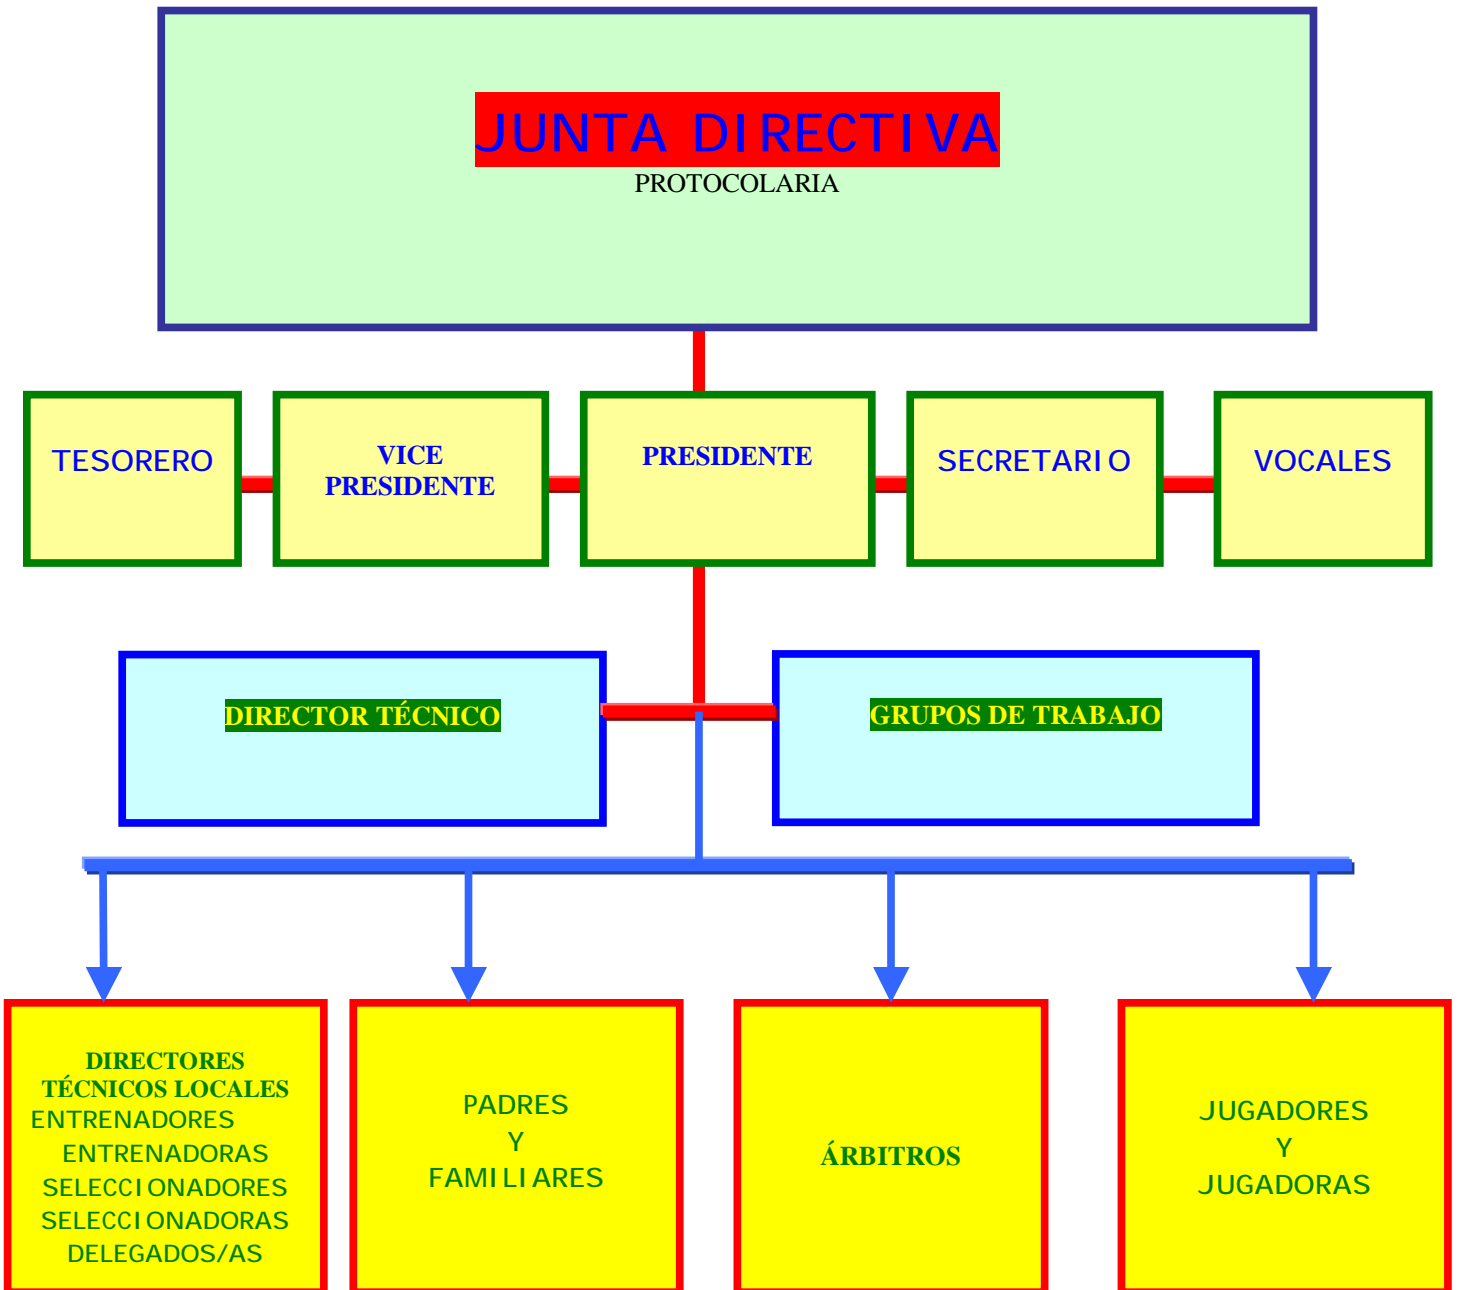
JUNTA DIRECTIVA
PROTOCOLARIA

TESORERO

VICE PRESIDENTE

PRESIDENTE

SECRETARIO

VOCALES

DIRECTOR TÉCNICO

GRUPOS DE TRABAJO

DIRECTORES TÉCNICOS LOCALES
ENTRENADORES
ENTRENADORAS
SELECCIONADORES
SELECCIONADORAS
DELEGADOS/AS

PADRES
Y
FAMILIARES

ÁRBITROS

JUGADORES
Y
JUGADORAS